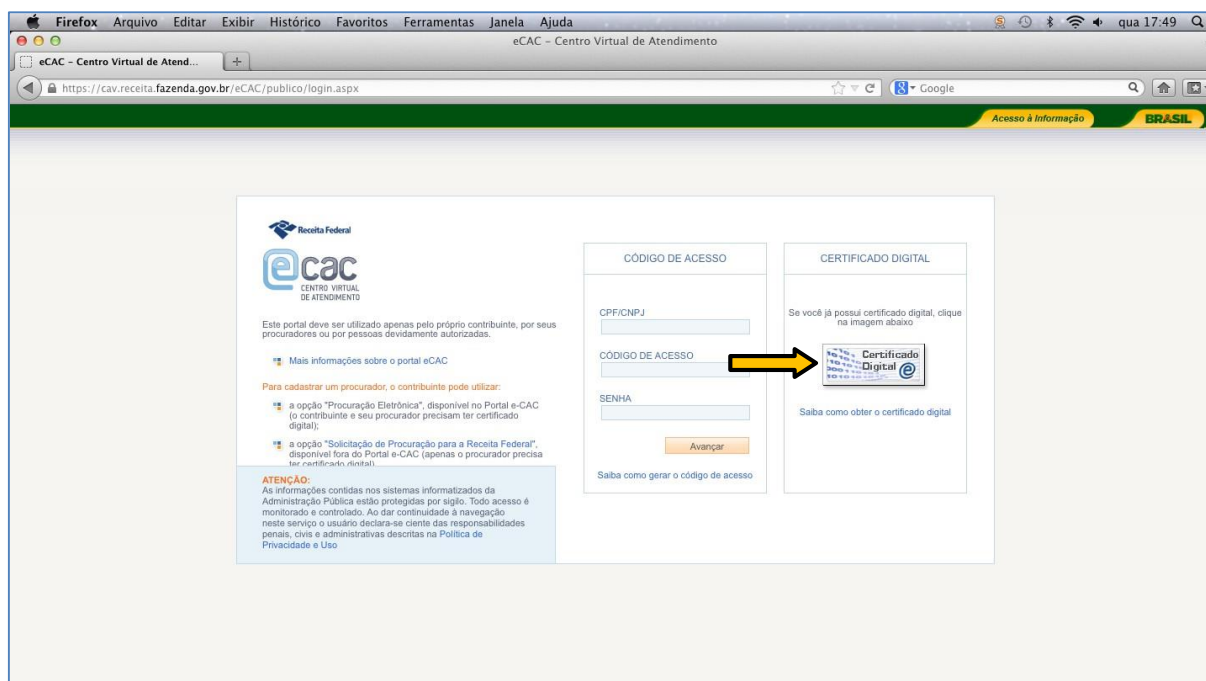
Firefox Arquivo Editar Exibir Histórico Favoritos Ferramentas Janela Ajuda

qua 17:49

eCAC - Centro Virtual de Atendimento

eCAC - Centro Virtual de Atend...

https://cav.receita.fazenda.gov.br/eCAC/publico/login.aspx

Google

Acesso à Informação

BRASIL

Receita Federal

ecac
CENTRO VIRTUAL
DE ATENDIMENTO

Este portal deve ser utilizado apenas pelo próprio contribuinte, por seus procuradores ou por pessoas devidamente autorizadas.

Mais informações sobre o portal eCAC

Para cadastrar um procurador, o contribuinte pode utilizar:

a opção "Procuração Eletrônica", disponível no Portal e-CAC (o contribuinte e seu procurador precisam ter certificado digital);

a opção "Solicitação de Procuração para a Receita Federal", disponível fora do Portal e-CAC (apenas o procurador precisa ter certificado digital)

ATENÇÃO:
As informações contidas nos sistemas informatizados da Administração Pública estão protegidas por sigilo. Todo acesso é monitorado e controlado. Ao dar continuidade à navegação neste serviço o usuário declara-se ciente das responsabilidades penais, civis e administrativas descritas na Política de Privacidade e Uso

CÓDIGO DE ACESSO

CPF/CNPJ

CÓDIGO DE ACESSO

SENHA

Avançar

Saiba como gerar o código de acesso

CERTIFICADO DIGITAL

Se você já possui certificado digital, clique na imagem abaixo

Certificado Digital

Saiba como obter o certificado digital